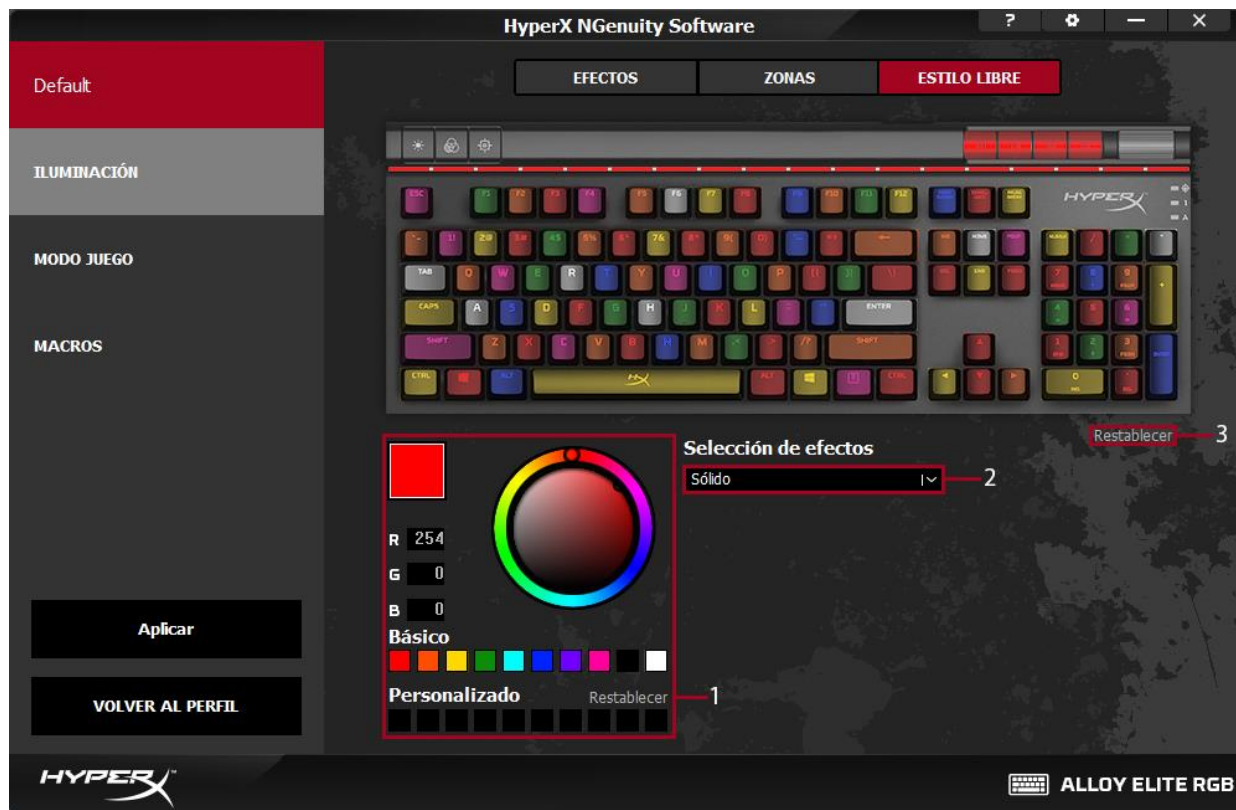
HyperX NGenuity Software

?

Default

EFECTOS | ZONAS | ESTILO LIBRE

ILUMINACIÓN

MODO JUEGO

MACROS

ESC F1 F2 F3 F4 F5 F6 F7 F8 F9 F10 F11 F12

HYPERX

TAB Q W E R T Y U I O P

CAPS A S D F G H J K L ENTER

SHIFT Z X C V B N M SHIFT

CTRL ALT ALT CTRL

Restablecer 3

Selección de efectos

Sólido 2

R 254

G 0

B 0

Básico

Personalizado Restablecer 1

Aplicar

VOLVER AL PERFIL

HYPERX

ALLOY ELITE RGB